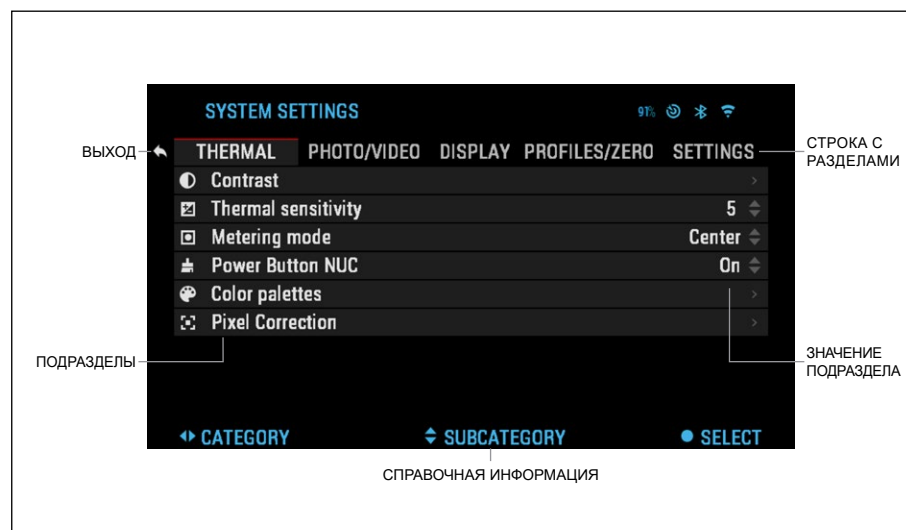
SYSTEM SETTINGS

91%

ВЫХОД

THERMAL PHOTO/VIDEO DISPLAY PROFILES/ZERO SETTINGS

СТРОКА С РАЗДЕЛАМИ

Contrast

Thermal sensitivity 5

Metering mode Center

Power Button NUC On

Color palettes

Pixel Correction

ПОДРАЗДЕЛЫ

ЗНАЧЕНИЕ ПОДРАЗДЕЛА

CATEGORY

SUBCATEGORY

SELECT

СПРАВОЧНАЯ ИНФОРМАЦИЯ